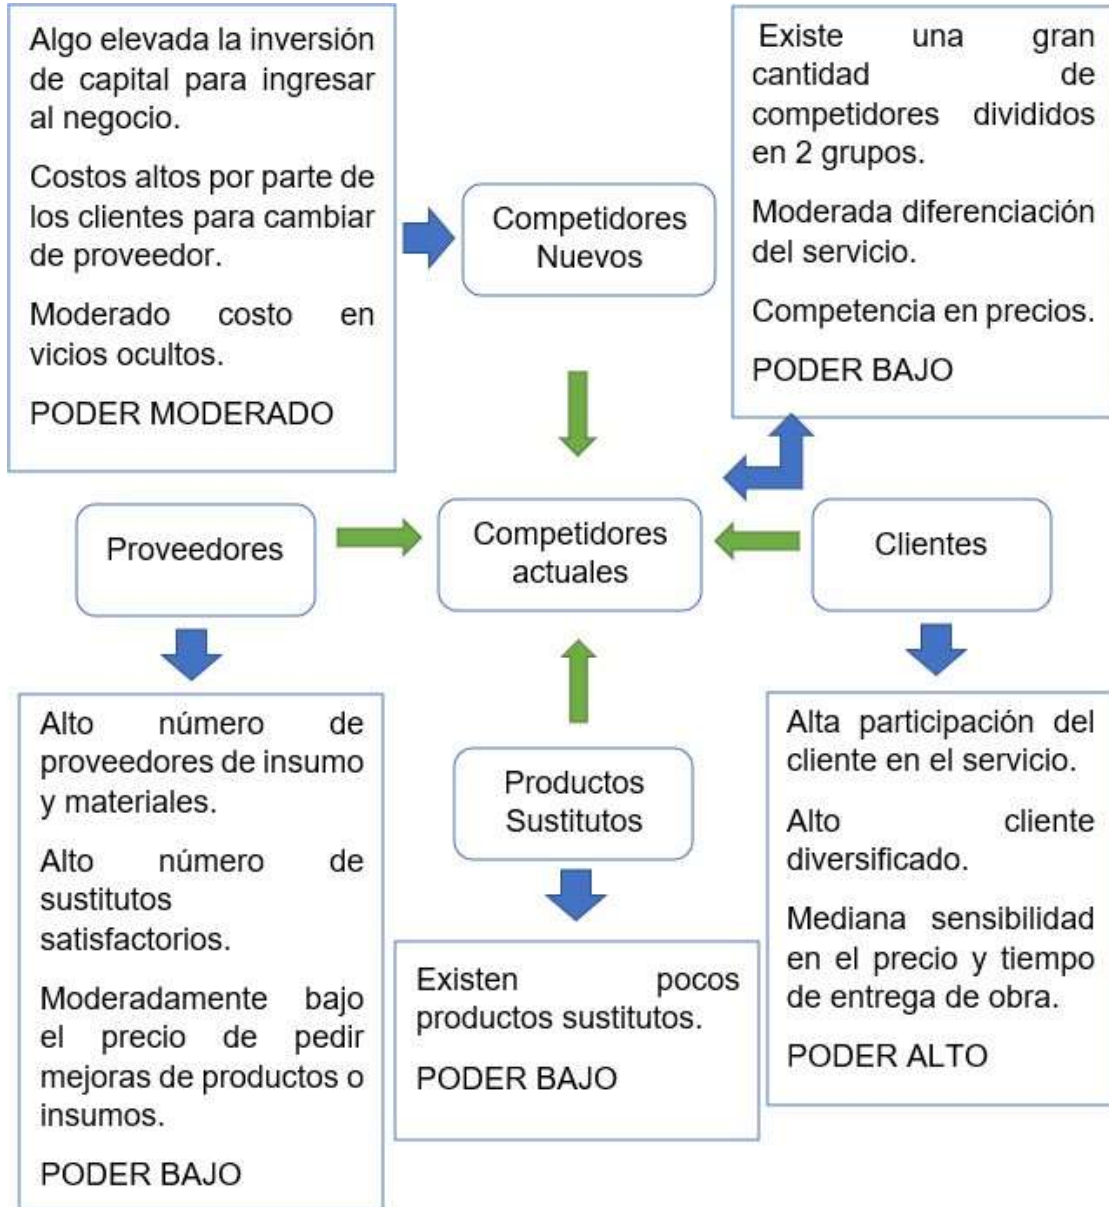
Algo elevada la inversión de capital para ingresar al negocio.

Costos altos por parte de los clientes para cambiar de proveedor.

Moderado costo en vicios ocultos.

PODER MODERADO

Competidores Nuevos

Existe una gran cantidad de competidores divididos en 2 grupos.

Moderada diferenciación del servicio.

Competencia en precios.

PODER BAJO

Proveedores

Competidores actuales

Clientes

Alto número de proveedores de insumo y materiales.

Alto número de sustitutos satisfactorios.

Moderadamente bajo el precio de pedir mejoras de productos o insumos.

PODER BAJO

Productos Sustitutos

Existen pocos productos sustitutos.

PODER BAJO

Alta participación del cliente en el servicio.

Alto cliente diversificado.

Mediana sensibilidad en el precio y tiempo de entrega de obra.

PODER ALTO